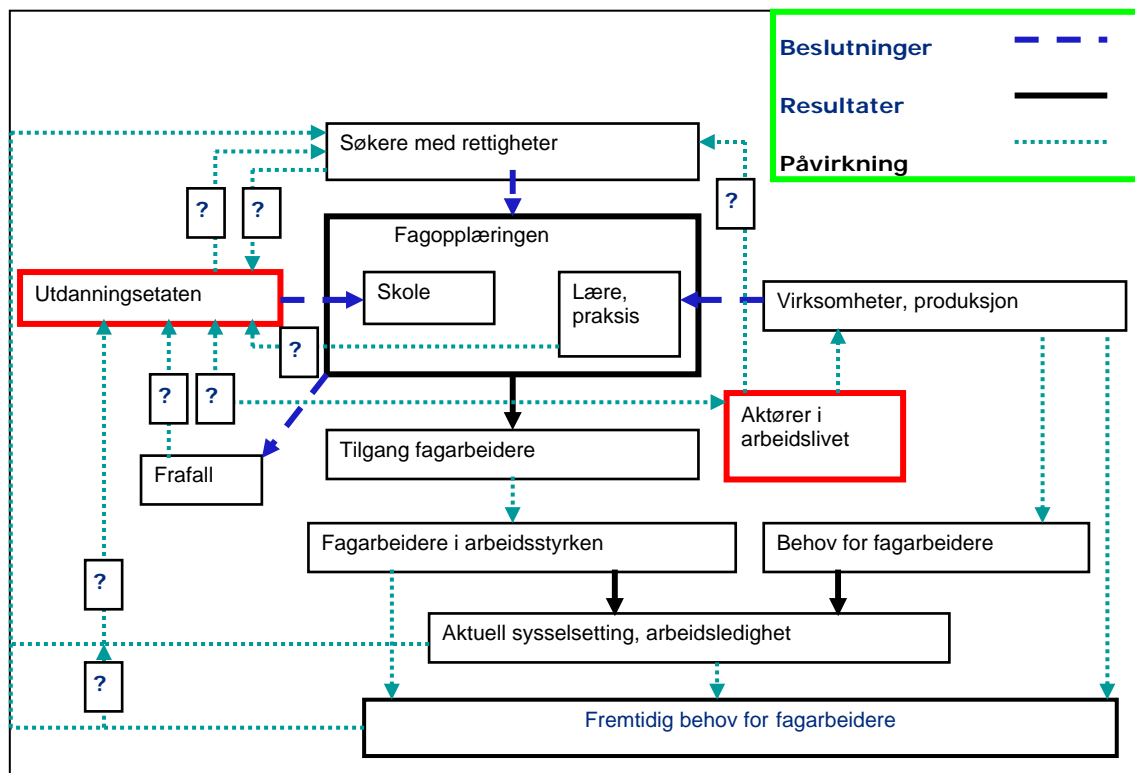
Beslutninger

Resultater

Påvirkning

Søkere med rettigheter

?

?

?

Fagopplæringen

Utdanningsetaten

Skole

Lære, praksis

Virksomheter, produksjon

?

?

?

Aktører i arbeidslivet

Frafall

Tilgang fagarbeidere

Fagarbeidere i arbeidsstyrken

Behov for fagarbeidere

?

Aktuell sysselsetting, arbeidsledighet

?

Fremtidig behov for fagarbeidere